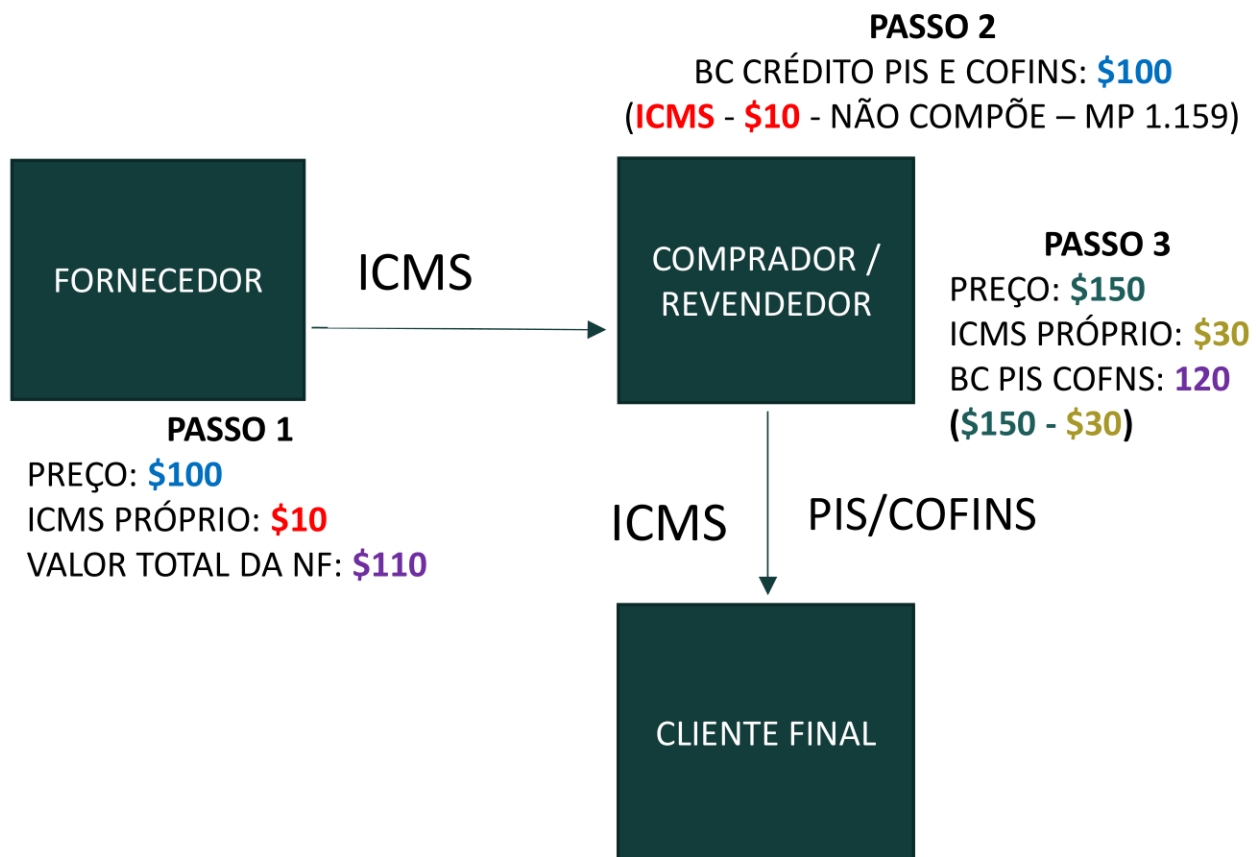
PASSO 2
BC CRÉDITO PIS E COFINS: $100
(ICMS - $10 - NÃO COMPÕE – MP 1.159)

FORNECEDOR

ICMS

COMPRADOR / REVENDEDOR

PASSO 3
PREÇO: $150
ICMS PRÓPRIO: $30
BC PIS COFNS: 120
($150 - $30)

PASSO 1
PREÇO: $100
ICMS PRÓPRIO: $10
VALOR TOTAL DA NF: $110

ICMS

PIS/COFINS

CLIENTE FINAL